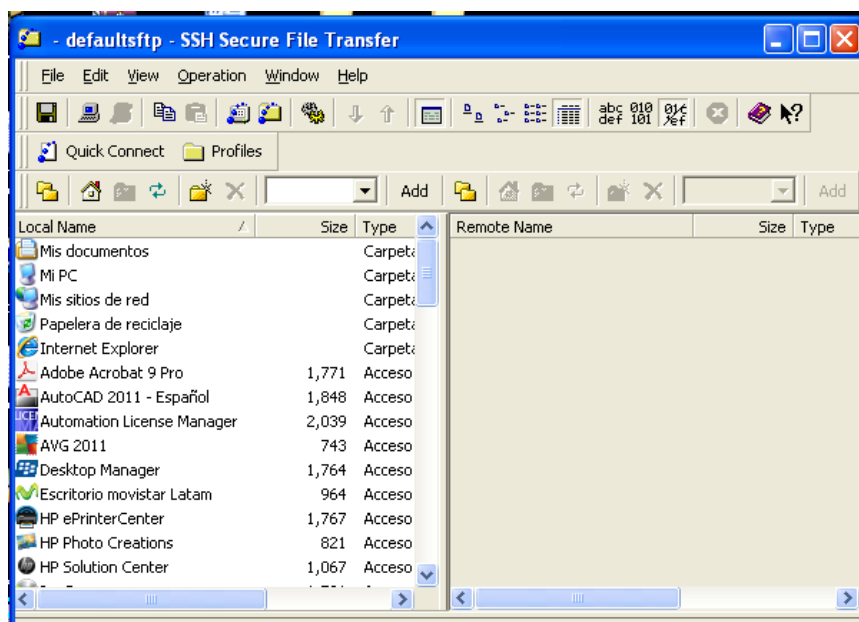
- defaultsftp - SSH Secure File Transfer

File Edit View Operation Window Help

abc def 010 101

Quick Connect Profiles

Add Add

| Local Name | Size | Type |
|---|---|---|
| Mis documentos | | Carpeta |
| Mi PC | | Carpeta |
| Mis sitios de red | | Carpeta |
| Papelera de reciclaje | | Carpeta |
| Internet Explorer | | Carpeta |
| Adobe Acrobat 9 Pro | 1,771 | Acceso |
| AutoCAD 2011 - Español | 1,848 | Acceso |
| Automation License Manager | 2,039 | Acceso |
| AVG 2011 | 743 | Acceso |
| Desktop Manager | 1,764 | Acceso |
| Escritorio movistar Latam | 964 | Acceso |
| HP ePrinterCenter | 1,767 | Acceso |
| HP Photo Creations | 821 | Acceso |
| HP Solution Center | 1,067 | Acceso |

| Remote Name | Size | Type |
|---|---|---|